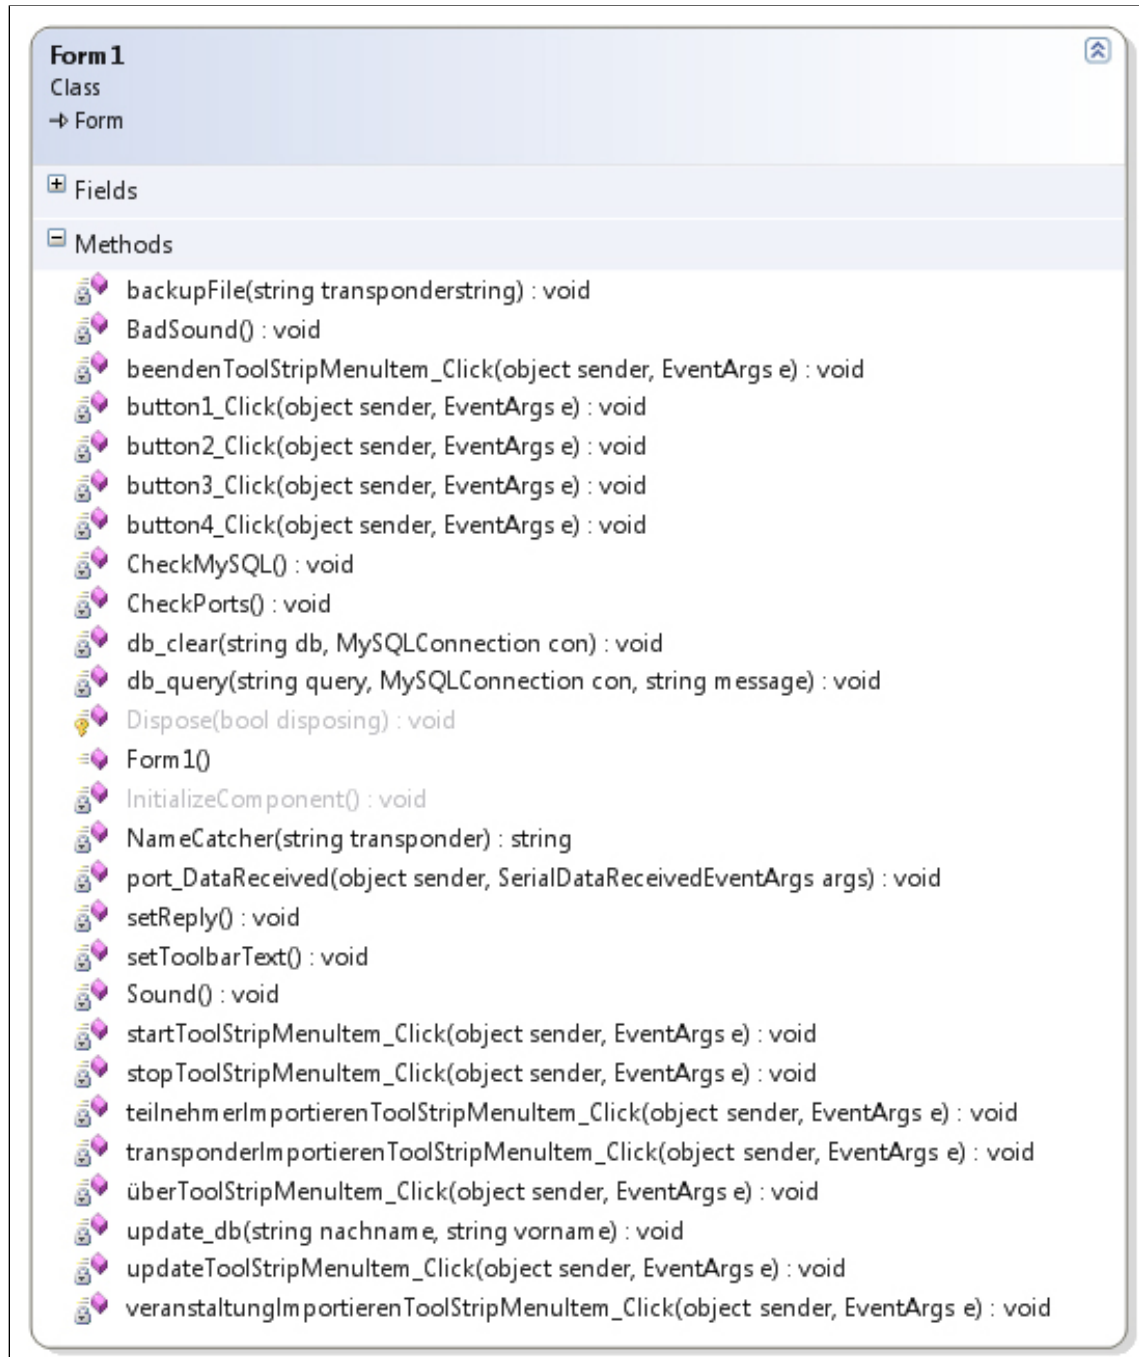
Form1
Class
→ Form

Fields

Methods

backupFile(string transponderstring) : void
BadSound() : void
beendenToolStripMenuItem_Click(object sender, EventArgs e) : void
button1_Click(object sender, EventArgs e) : void
button2_Click(object sender, EventArgs e) : void
button3_Click(object sender, EventArgs e) : void
button4_Click(object sender, EventArgs e) : void
CheckMySQL() : void
CheckPorts() : void
db_clear(string db, MySQLConnection con) : void
db_query(string query, MySQLConnection con, string message) : void
Dispose(bool disposing) : void
Form1()
InitializeComponent() : void
NameCatcher(string transponder) : string
port_DataReceived(object sender, SerialDataReceivedEventArgs args) : void
setReply() : void
setToolbarText() : void
Sound() : void
startToolStripMenuItem_Click(object sender, EventArgs e) : void
stopToolStripMenuItem_Click(object sender, EventArgs e) : void
teilnehmerImportierenToolStripMenuItem_Click(object sender, EventArgs e) : void
transponderImportierenToolStripMenuItem_Click(object sender, EventArgs e) : void
überToolStripMenuItem_Click(object sender, EventArgs e) : void
update_db(string nachname, string vorname) : void
updateToolStripMenuItem_Click(object sender, EventArgs e) : void
veranstaltungImportierenToolStripMenuItem_Click(object sender, EventArgs e) : void